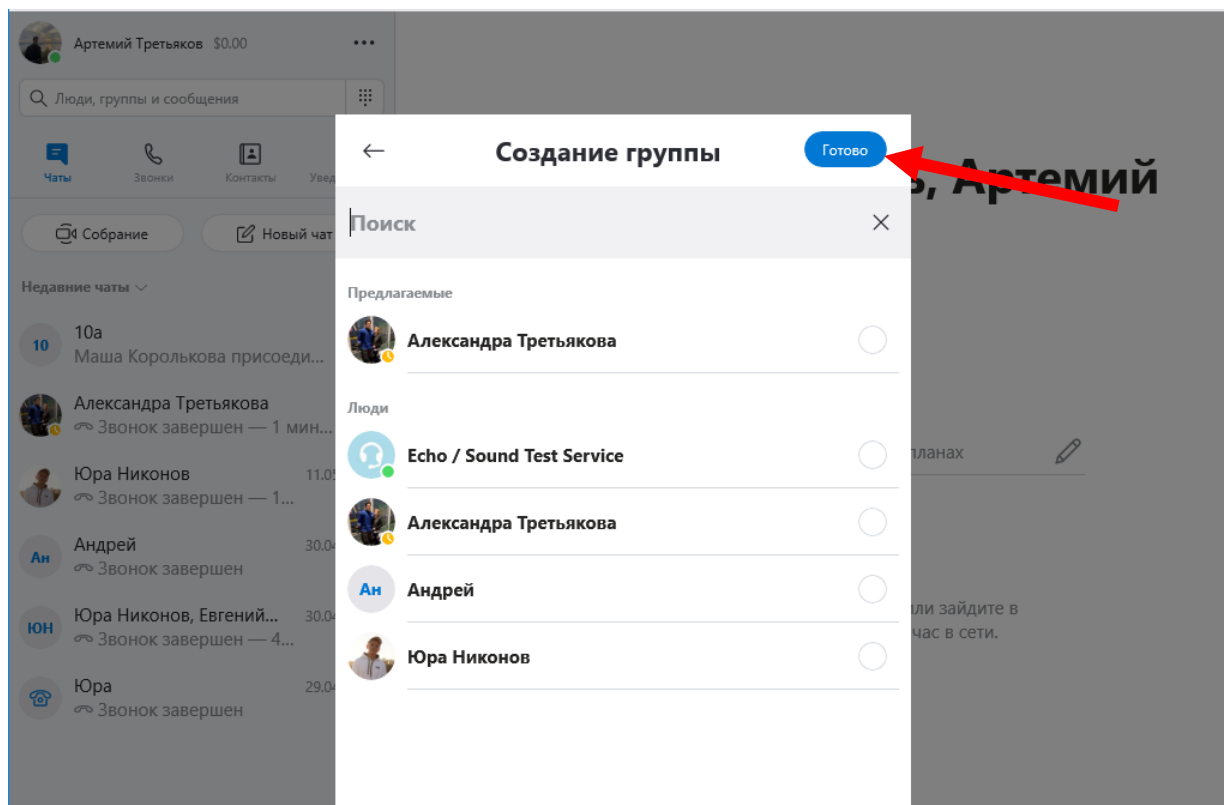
Артемий Третьяков $0.00

Люди, группы и сообщения

Чаты
Звонки
Контакты
Уве

Собрание
Новый чат

Недавние чаты

10
10a
Маша Королькова присоеди...

Александра Третьякова
Звонок завершен — 1 мин...

Юра Никонов 11.05
Звонок завершен — 1...

Ан
Андрей 30.04
Звонок завершен

ЮН
Юра Никонов, Евгений... 30.04
Звонок завершен — 4...

Юра 29.04
Звонок завершен

, Артемий

планах

ли зайдите в
час в сети.

Создание группы
Готово

Поиск

Предлагаемые

Александра Третьякова

Люди

Echo / Sound Test Service

Александра Третьякова

Ан
Андрей

Юра Никонов